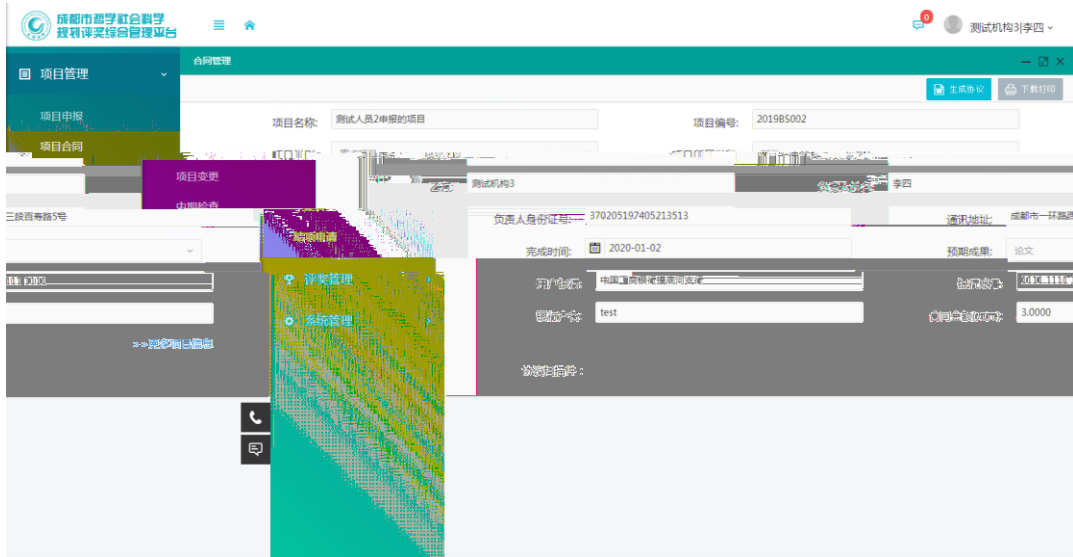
成都市哲学社会科学规划评奖综合管理平台

0
测试机构3|李四

项目管理
项目申报
项目合同
项目变更
中期检查
结项申请
评奖管理
系统管理

合同管理

生成协议
下载打印

项目名称: 测试人员2申报的项目
项目编号: 2019BS002
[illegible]
测试机构3
李四
三段西寿路5号
负责人身份证号: 370205197405213513
通讯地址: 成都市一环路
完成时间: 2020-01-02
预期成果: 论文
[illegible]
中国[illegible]
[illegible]
test
3.0000
>>更多项目信息
协议附件: